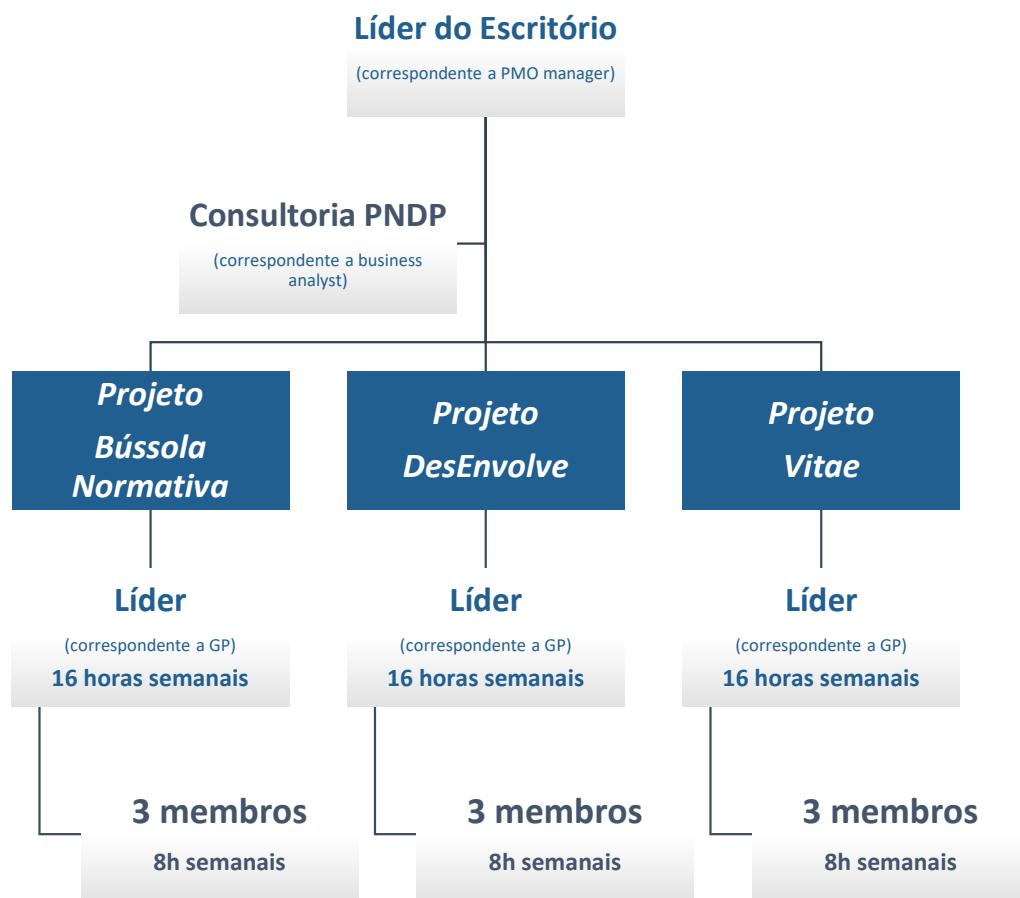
Líder do Escritório

(correspondente a PMO manager)

Consultoria PNDP

(correspondente a business analyst)

Projeto Bússola Normativa

Projeto DesEnvolve

Projeto Vitae

Líder

(correspondente a GP)

16 horas semanais

Líder

(correspondente a GP)

16 horas semanais

Líder

(correspondente a GP)

16 horas semanais

3 membros

8h semanais

3 membros

8h semanais

3 membros

8h semanais